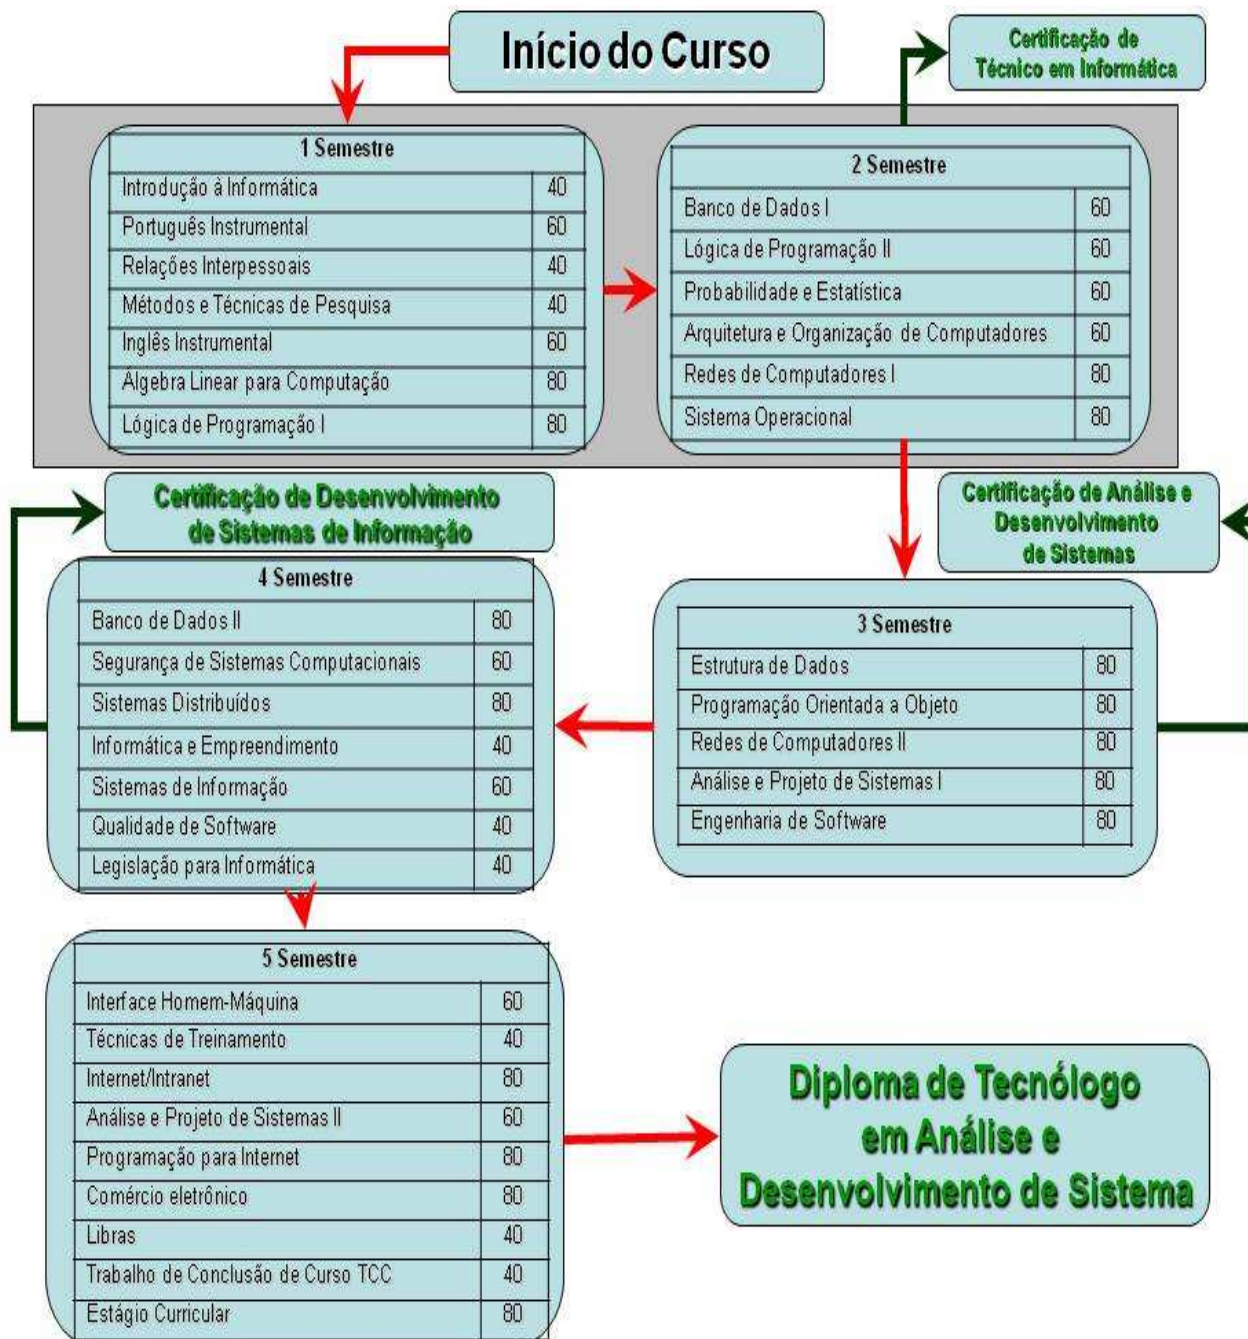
Início do Curso

Certificação de Técnico em Informática

| 1 Semestre | |
|---|---|
| Introdução à Informática | 40 |
| Português Instrumental | 60 |
| Relações Interpessoais | 40 |
| Métodos e Técnicas de Pesquisa | 40 |
| Inglês Instrumental | 60 |
| Algebra Linear para Computação | 80 |
| Lógica de Programação I | 80 |

| 2 Semestre | |
|---|---|
| Banco de Dados I | 60 |
| Lógica de Programação II | 60 |
| Probabilidade e Estatística | 60 |
| Arquitetura e Organização de Computadores | 60 |
| Redes de Computadores I | 80 |
| Sistema Operacional | 80 |

Certificação de Desenvolvimento de Sistemas de Informação

Certificação de Análise e Desenvolvimento de Sistemas

| 4 Semestre | |
|---|---|
| Banco de Dados II | 80 |
| Segurança de Sistemas Computacionais | 60 |
| Sistemas Distribuídos | 80 |
| Informática e Empreendimento | 40 |
| Sistemas de Informação | 60 |
| Qualidade de Software | 40 |
| Legislação para Informática | 40 |

| 3 Semestre | |
|---|---|
| Estrutura de Dados | 80 |
| Programação Orientada a Objeto | 80 |
| Redes de Computadores II | 80 |
| Análise e Projeto de Sistemas I | 80 |
| Engenharia de Software | 80 |

| 5 Semestre | |
|---|---|
| Interface Homem-Máquina | 60 |
| Técnicas de Treinamento | 40 |
| Internet/Intranet | 80 |
| Análise e Projeto de Sistemas II | 60 |
| Programação para Internet | 80 |
| Comércio eletrônico | 80 |
| Libras | 40 |
| Trabalho de Conclusão de Curso TCC | 40 |
| Estágio Curricular | 80 |

Diploma de Tecnólogo em Análise e Desenvolvimento de Sistema